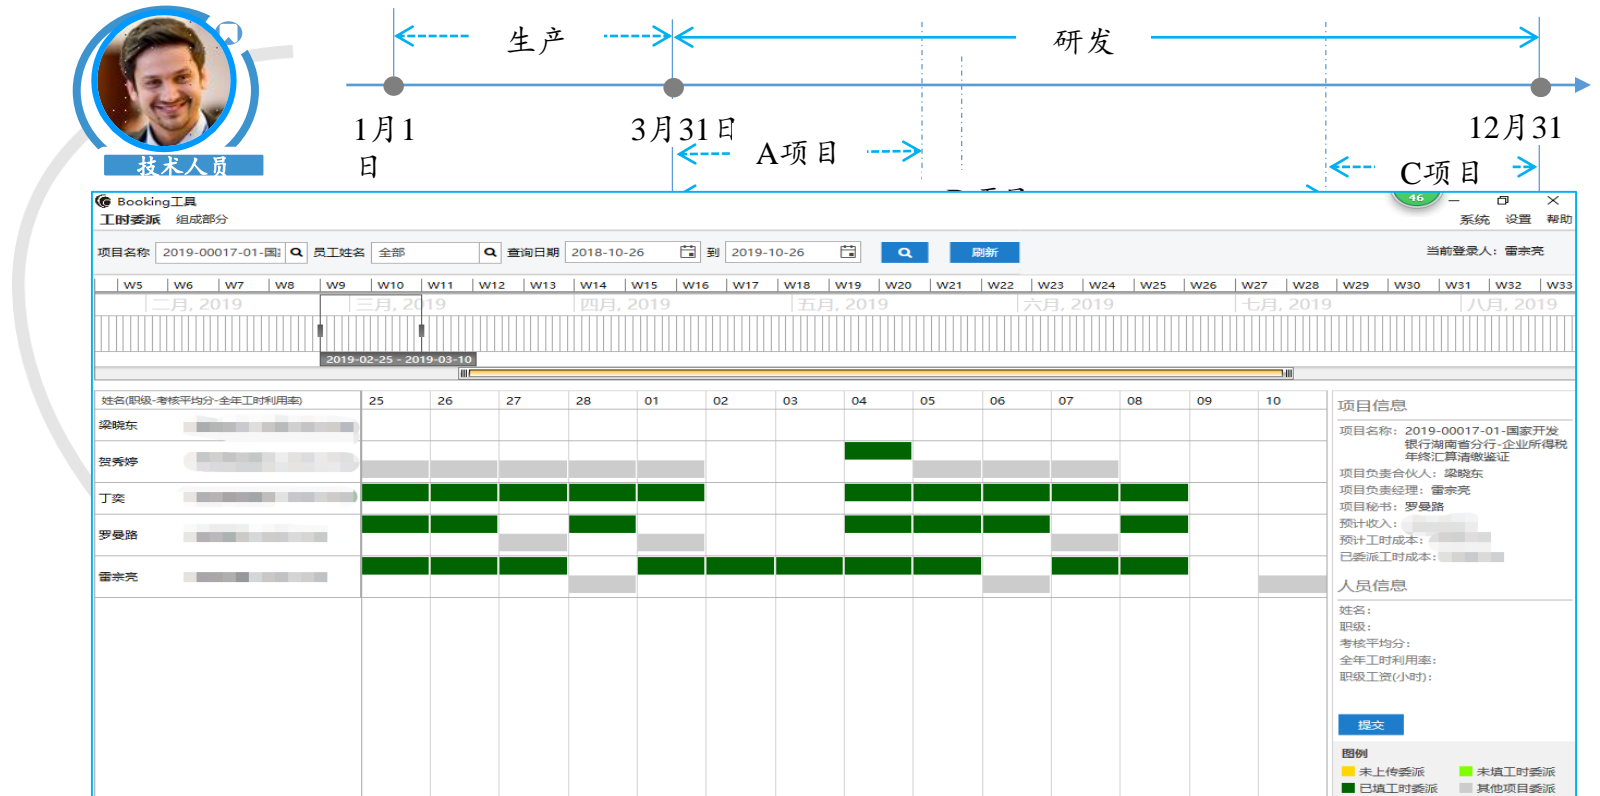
技术人员

生产

研发

1月1日

3月31日

A项目

12月31

C项目

Booking工具

工时委派 组成部分

系统 设置 帮助

项目名称 2019-00017-01-国: 员工姓名 全部 查询日期 2018-10-26 到 2019-10-26 刷新

当前登录人：雷宗亮

| W5 | W6 | W7 | W8 | W9 | W10 | W11 | W12 | W13 | W14 | W15 | W16 | W17 | W18 | W19 | W20 | W21 | W22 | W23 | W24 | W25 | W26 | W27 | W28 | W29 | W30 | W31 | W32 | W33 |

二月, 2019 三月, 2019 四月, 2019 五月, 2019 六月, 2019 七月, 2019 八月, 2019

2019-02-25 - 2019-03-10

| 姓名(职级-考核平均分-全年工时利用率) | 25 | 26 | 27 | 28 | 01 | 02 | 03 | 04 | 05 | 06 | 07 | 08 | 09 | 10 |
|---|---|---|---|---|---|---|---|---|---|---|---|---|---|---|
| 梁晓东 | | | | | | | | | | | | | | |
| 贺秀婷 | | | | | | | | | | | | | | |
| 丁奕 | | | | | | | | | | | | | | |
| 罗曼路 | | | | | | | | | | | | | | |
| 雷宗亮 | | | | | | | | | | | | | | |

项目信息

项目名称：2019-00017-01-国家开发银行湖南省分行-企业所得税年终汇算清缴鉴证

项目负责合伙人：梁晓东

项目负责经理：雷宗亮

项目秘书：罗曼路

预计收入：

预计工时成本：

已委派工时成本：

人员信息

姓名：

职级：

考核平均分：

全年工时利用率：

职级工资(小时)：

提交

图例

未上传委派 未填工时委派

已填工时委派 其他项目委派